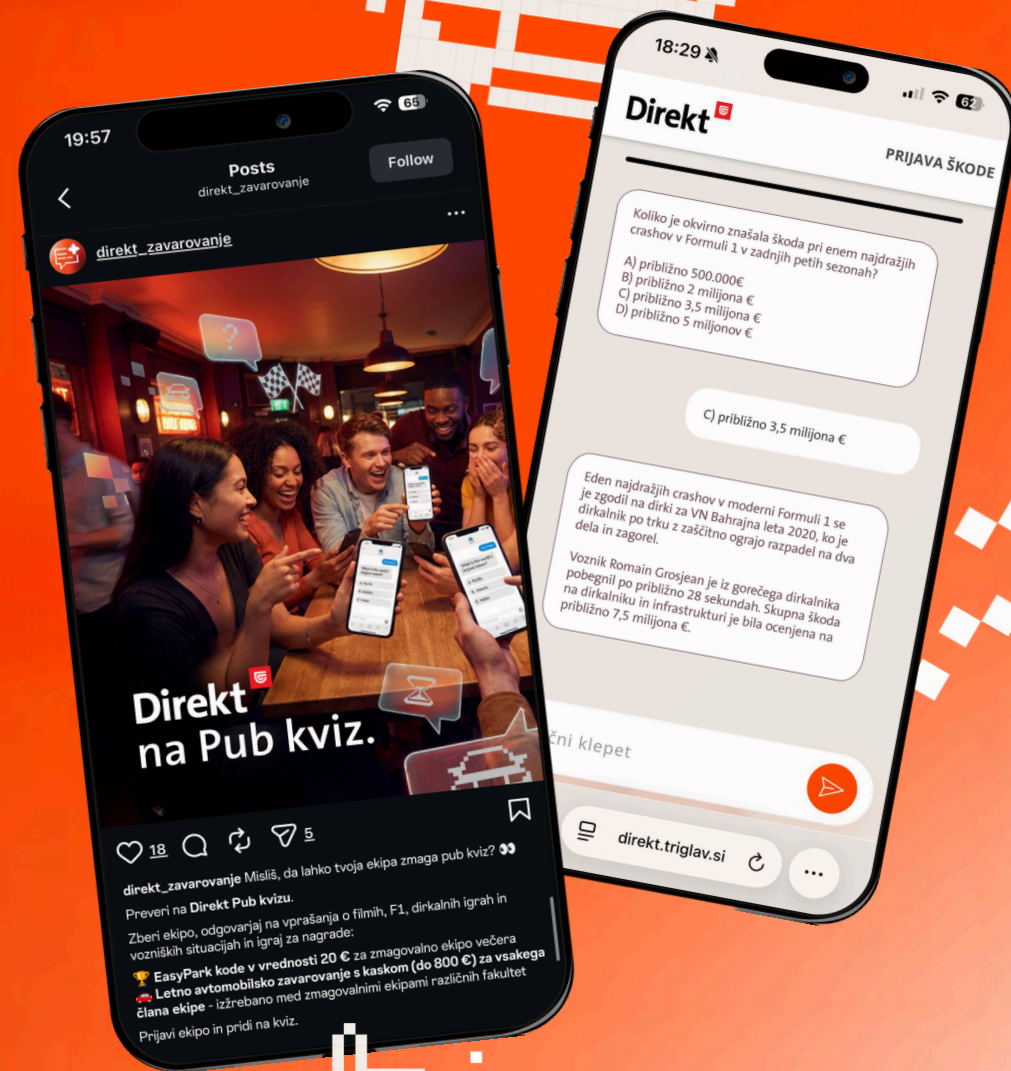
19:57

65

Posts
direkt_zavarovanje

Follow

direkt_zavarovanje

Direkt
na Pub kviz.

18 5

direkt_zavarovanje Misliš, da lahko tvoja ekipa zmaga pub kviz? 👀

Preveri na Direkt Pub kvizu.

Zberi ekipo, odgovarjaj na vprašanja o filmih, F1, dirkalnih igrah in vozniških situacijah in igraj za nagrade:

🏆 EasyPark kode v vrednosti 20 € za zmagovalno ekipo večera
🚗 Letno avtomobilsko zavarovanje s kaskom (do 800 €) za vsakega člana ekipe - izžrebano med zmagovalnimi ekipami različnih fakultet

Prijavi ekipo in pridi na kviz.

18:29

62

Direkt

PRIJAVA ŠKODE

Koliko je okvirno znašala škoda pri enem najdražjih crashov v Formuli 1 v zadnjih petih sezonah?

A) približno 500.000€
B) približno 2 milijona €
C) približno 3,5 milijona €
D) približno 5 miljonov €

C) približno 3,5 milijona €

Eden najdražjih crashov v moderni Formuli 1 se je zgodil na dirki za VN Bahrajna leta 2020, ko je dirkalnik po trku z zaščitno ograjo razpadel na dva dela in zagorel.

Voznik Romain Grosjean je iz gorečega dirkalnika pobegnil po približno 28 sekundah. Skupna škoda na dirkalniku in infrastrukturi je bila ocenjena na približno 7,5 milijona €.

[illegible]čni klepet

direkt.triglav.si